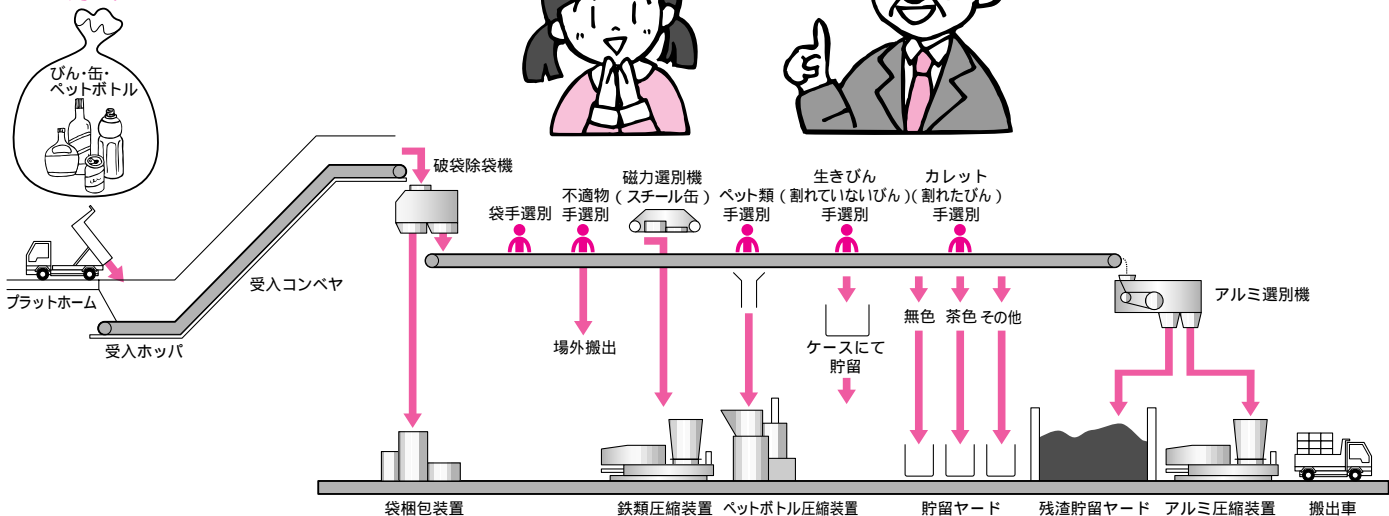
びん・缶・
ペットボトル

破袋除袋機

袋手選別

不適物
手選別

磁力選別機
（スチール缶）

ペット類
手選別

生きびん
（割れていないびん）
手選別

カレット
（割れたびん）
手選別

プラットホーム

受入コンベヤ

受入ホッパ

場外搬出

ケースにて
貯留

無色

茶色

その他

アルミ選別機

袋梱包装置

鉄類圧縮装置

ペットボトル圧縮装置

貯留ヤード

残渣貯留ヤード

アルミ圧縮装置

搬出車